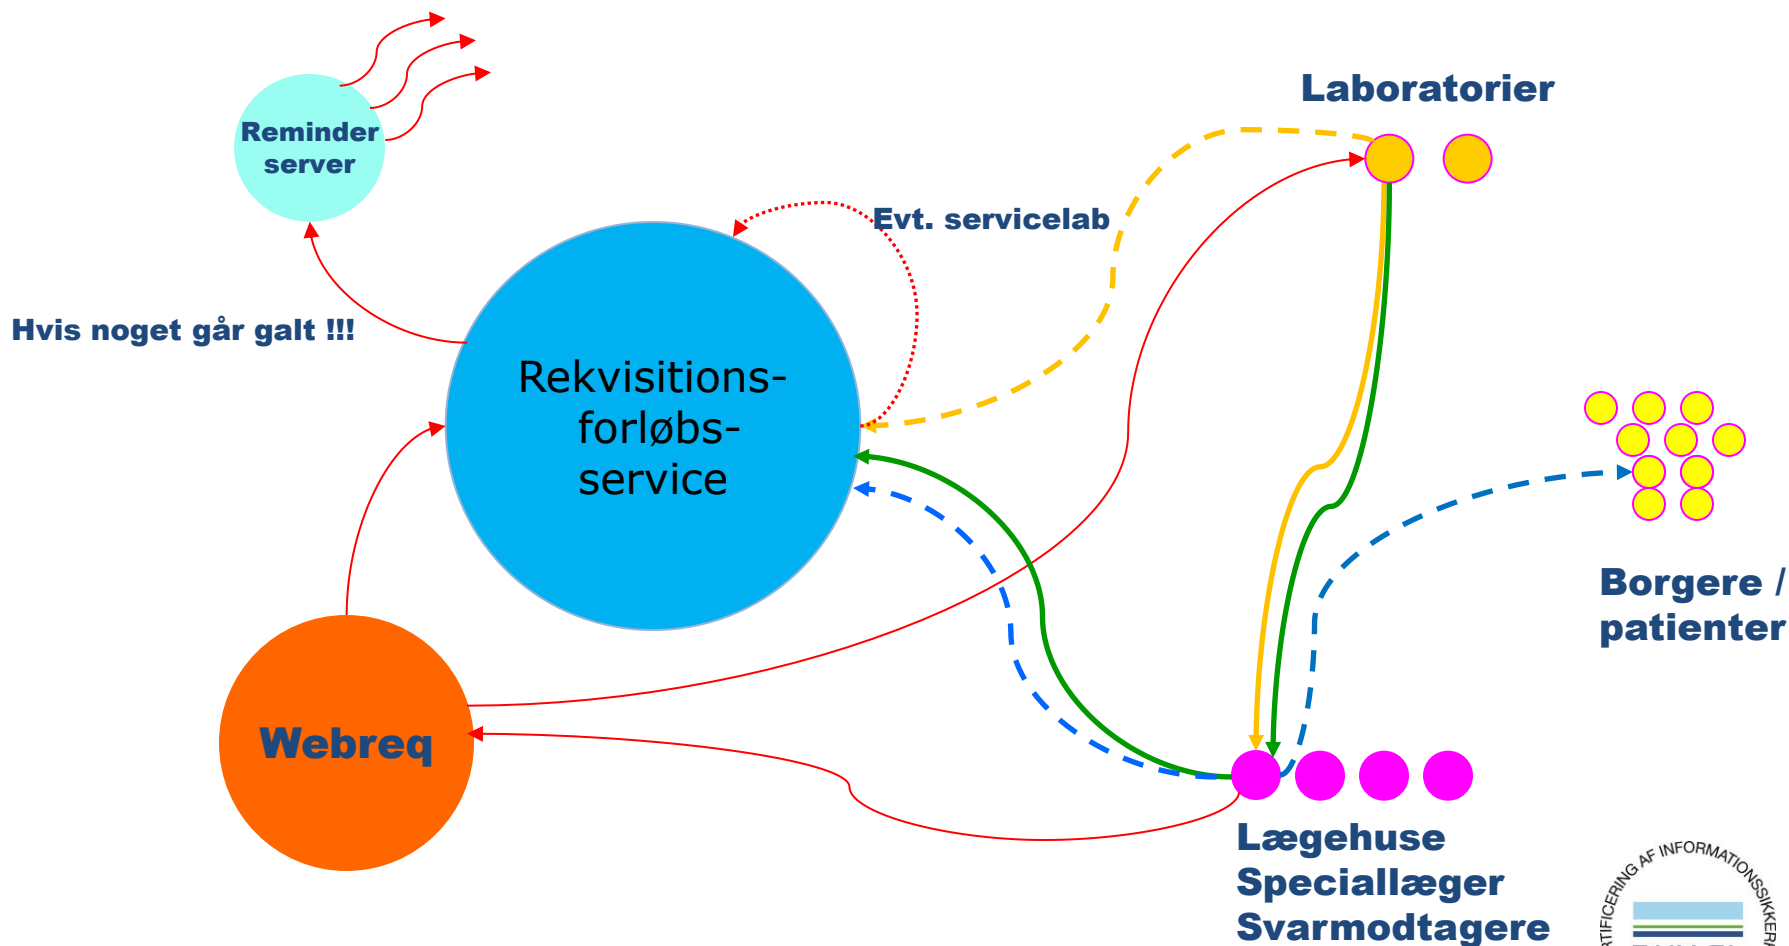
Reminder server

Laboratorier

Evt. servicelab

Hvis noget går galt !!!

Rekvisitions-forløbs-service

Borgere / patienter

Webreq

Lægehuse
Speciallæger
Svarmodtagere

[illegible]TIFICERING AF INFORMATIONSSIKKER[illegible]